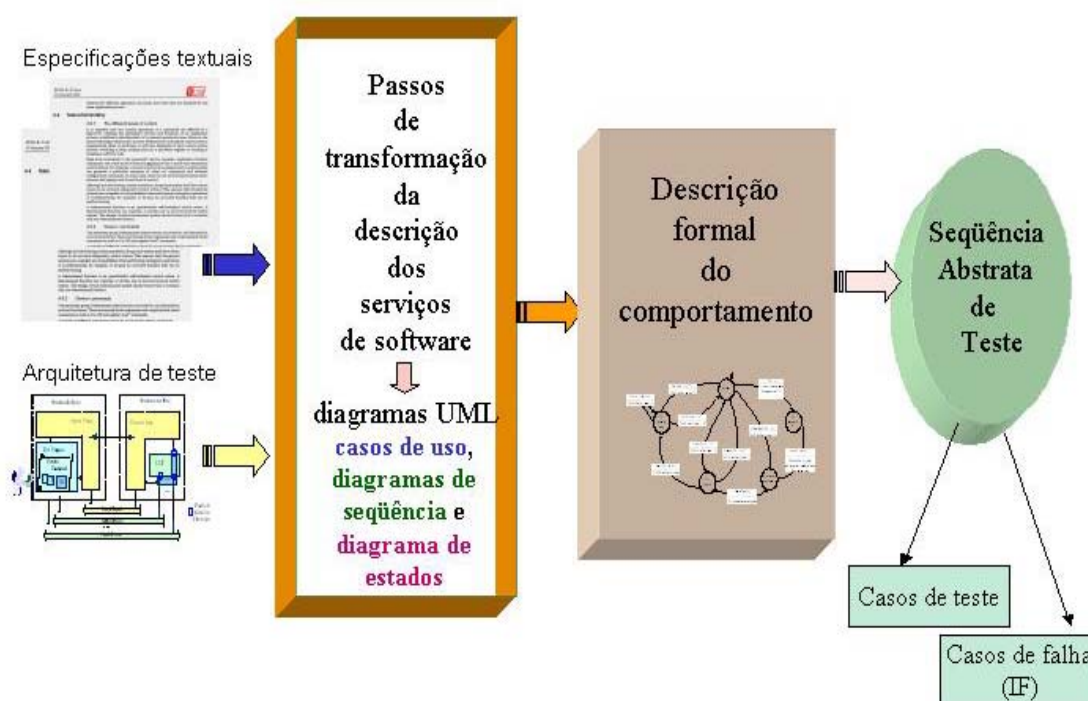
Especificações textuais

Arquitetura de teste

Passos de transformação da descrição dos serviços de software

diagramas UML casos de uso, diagramas de seqüência e diagrama de estados

Descrição formal do comportamento

Seqüência Abstrata de Teste

Casos de teste

Casos de falha (IF)